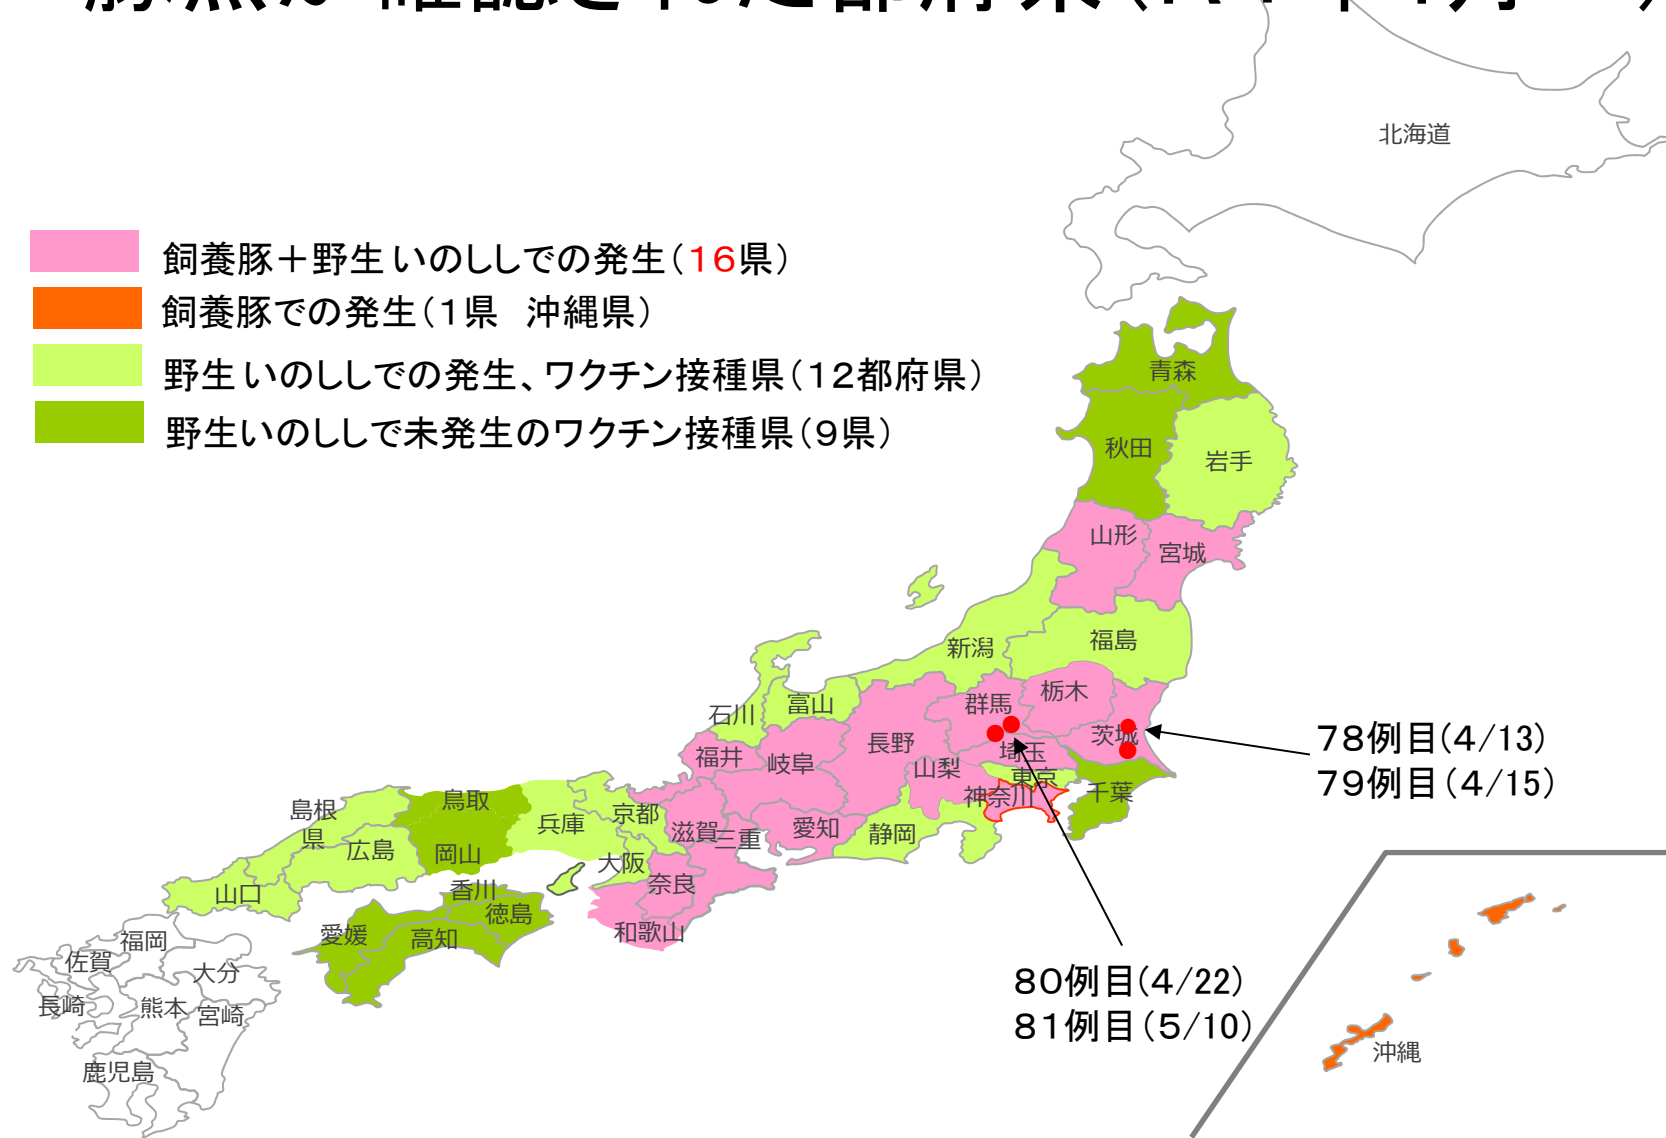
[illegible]

飼養豚＋野生いのししでの発生（16県）
飼養豚での発生（1県　沖縄県）
野生いのししでの発生、ワクチン接種県（12都府県）
野生いのししで未発生のワクチン接種県（9県）

北海道
青森
秋田
岩手
山形
宮城
新潟
福島
群馬
栃木
茨城
埼玉
東京
千葉
神奈川
石川
富山
長野
山梨
福井
岐阜
静岡
愛知
滋賀
三重
京都
兵庫
大阪
奈良
和歌山
鳥取
島根県
岡山
広島
山口
香川
徳島
愛媛
高知
福岡
佐賀
大分
長崎
熊本
宮崎
鹿児島
沖縄

78例目(4/13)
79例目(4/15)
80例目(4/22)
81例目(5/10)